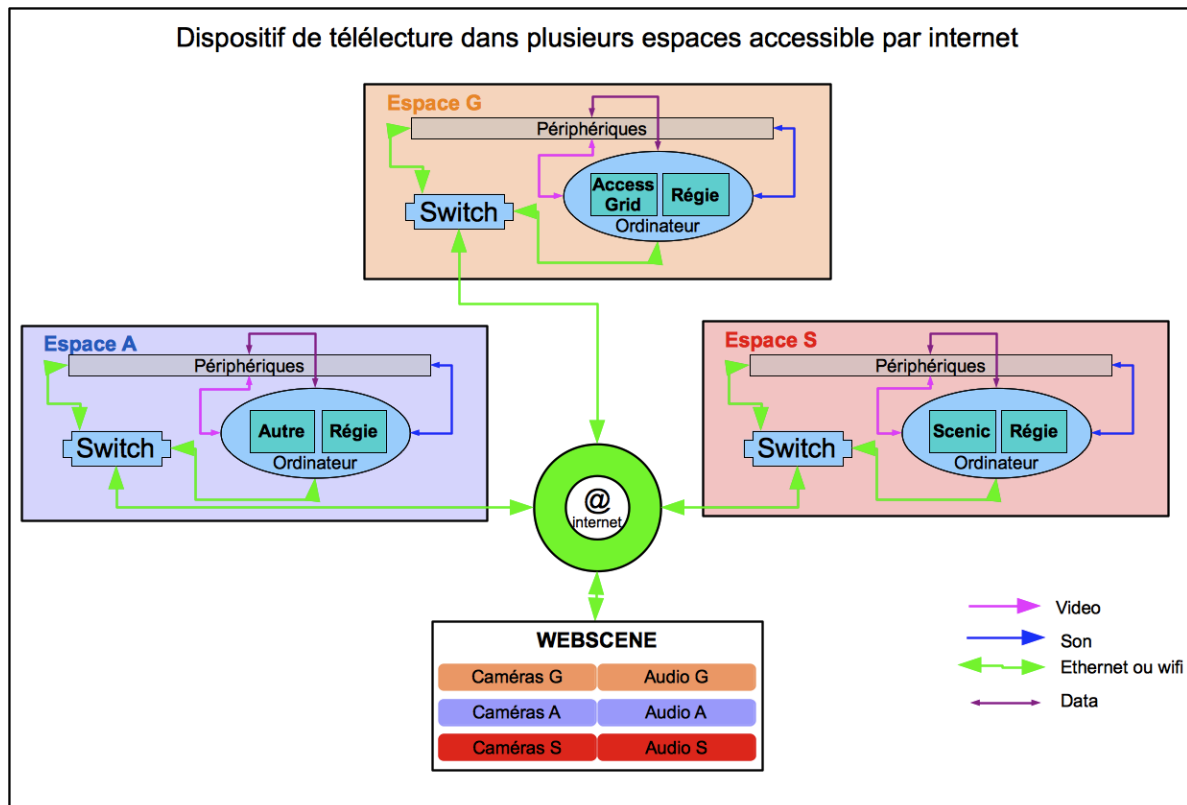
Dispositif de télélecture dans plusieurs espaces accessible par internet

Espace G
Périphériques
Switch
Access Grid
Régie
Ordinateur

Espace A
Périphériques
Switch
Autre
Régie
Ordinateur

Espace S
Périphériques
Switch
Scenic
Régie
Ordinateur

@
internet

WEBSCENE

| Caméras G | Audio G |
|---|---|
| Caméras A | Audio A |
| Caméras S | Audio S |

Video
Son
Ethernet ou wifi
Data